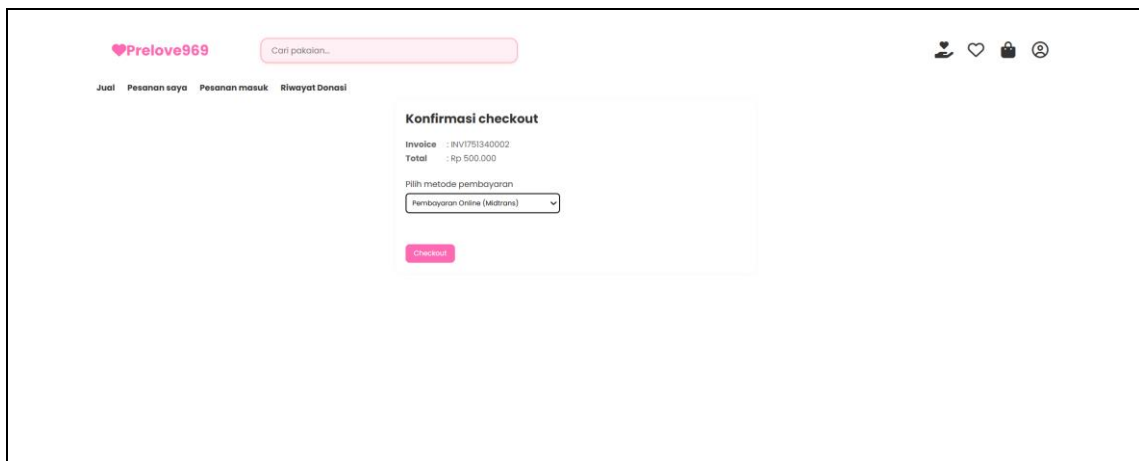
Prelove969

Cari pakaian...

Jual Pesanan saya Pesanan masuk Riwayat Donasi

Konfirmasi checkout

Invoice : INV1751340002
Total : Rp 500.000

Pilih metode pembayaran

Pembayaran Online (Midtrans)

Checkout